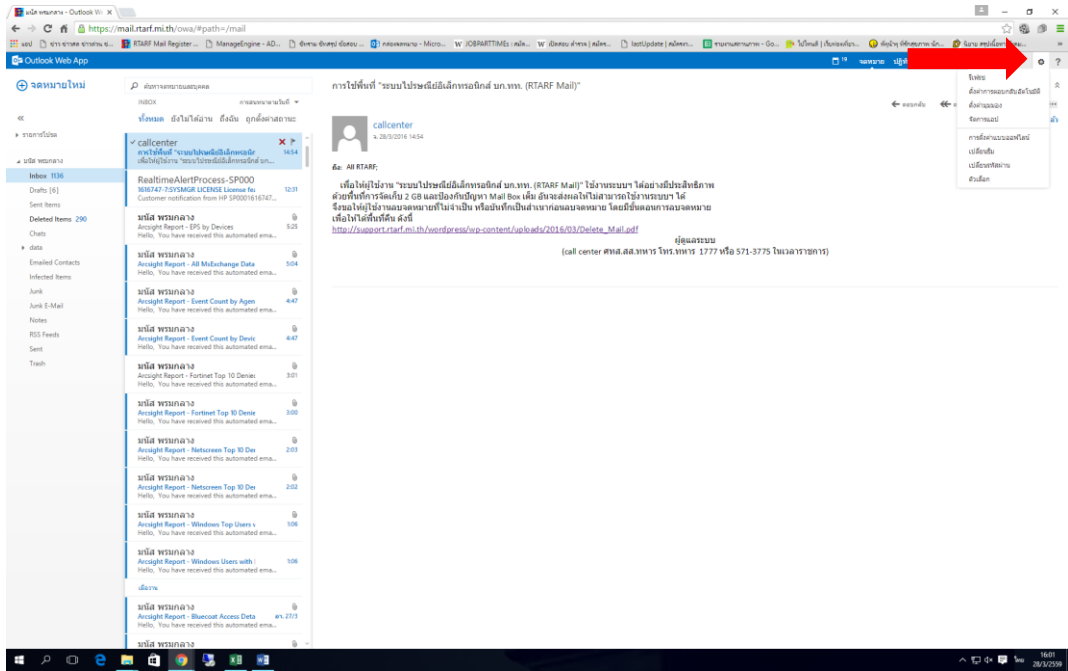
มนัส พรมกลาง - Outlook We ×

https://mail.rtarf.mi.th/owa/#path=/mail

แอป | ข่าว ข่าวสด ข่าวด่วน | RTARF Mail Register | ManageEngine - AD... | ข้อสอบ ข้อสอบ ข้อสอบ | กล่องจดหมาย - Micro... | JOBPARTTIMEs : สมัค... | เปิดสอบ ตำรวจ | สมัคร... | lastUpdate | สมัครสอ... | งานราชการ - Go... | ไม่ใช่คนดี | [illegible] | ห้องน้ำ | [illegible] | จีเมล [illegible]

Outlook Web App

จดหมายใหม่

ค้นหาจดหมายและบุคคล

INBOX

การสนทนาตามวันที่

ทั้งหมด ยังไม่ได้อ่าน ถึงฉัน ถูกตั้งค่าสถานะ

รายการโปรด

มนัส พรมกลาง

Inbox 1136

Drafts [6]

Sent Items

Deleted Items 290

Chats

data

Emailed Contacts

Infected Items

Junk

Junk E-Mail

Notes

RSS Feeds

Sent

Trash

callcenter
ภาษาไทยที่ "ระบบไปรษณีย์อิเล็กทรอนิกส์ 14:54
เพื่อให้ผู้ใช้งาน "ระบบไปรษณีย์อิเล็กทรอนิกส์ บก...

RealtimeAlertProcess-SP000
1616747-7:SYSMGR LICENSE License fo 12:31
Customer notification from HP SP0001616747...

มนัส พรมกลาง
Arcsight Report - EPS by Devices 5:25
Hello, You have received this automated ema...

มนัส พรมกลาง
Arcsight Report - All MsExchange Data 5:04
Hello, You have received this automated ema...

มนัส พรมกลาง
Arcsight Report - Event Count by Agen 4:47
Hello, You have received this automated ema...

มนัส พรมกลาง
Arcsight Report - Event Count by Devic 4:47
Hello, You have received this automated ema...

มนัส พรมกลาง
Arcsight Report - Fortinet Top 10 Denie 3:01
Hello, You have received this automated ema...

มนัส พรมกลาง
Arcsight Report - Fortinet Top 10 Denie 3:00
Hello, You have received this automated ema...

มนัส พรมกลาง
Arcsight Report - Netscreen Top 10 Der 2:03
Hello, You have received this automated ema...

มนัส พรมกลาง
Arcsight Report - Netscreen Top 10 Der 2:02
Hello, You have received this automated ema...

มนัส พรมกลาง
Arcsight Report - Windows Top Users 1:06
Hello, You have received this automated ema...

มนัส พรมกลาง
Arcsight Report - Windows Users with 1:06
Hello, You have received this automated ema...

เมื่อวาน

มนัส พรมกลาง
Arcsight Report - Bluecoat Access Deta อา. 27/3
Hello, You have received this automated ema...

มนัส พรมกลาง

การใช้พื้นที่ "ระบบไปรษณีย์อิเล็กทรอนิกส์ บก.ทท. (RTARF Mail)"

ตอบกลับ

callcenter
จ. 28/3/2016 14:54

ถึง: All RTARF;

เพื่อให้ผู้ใช้งาน "ระบบไปรษณีย์อิเล็กทรอนิกส์ บก.ทท. (RTARF Mail)" ใช้งานระบบฯ ได้อย่างมีประสิทธิภาพ ด้วยพื้นที่การจัดเก็บ 2 GB และป้องกันปัญหา Mail Box เต็ม อันจะส่งผลให้ไม่สามารถใช้งานระบบฯ ได้ จึงขอให้ผู้ใช้งานลบจดหมายที่ไม่จำเป็น หรือบันทึกเป็นสำเนาก่อนลบจดหมาย โดยมีขั้นตอนการลบจดหมาย เพื่อให้ได้พื้นที่คืน ดังนี้
http://support.rtarf.mi.th/wordpress/wp-content/uploads/2016/03/Delete_Mail.pdf

ผู้ดูแลระบบ
(call center ศทส.สส.ทหาร โทร.ทหาร 1777 หรือ 571-3775 ในเวลาราชการ)

จดหมาย ปฏิทิน

รีเฟรช
ตั้งค่าการตอบกลับอัตโนมัติ
ตั้งค่าการแสดงผล
จัดการแอป
การตั้งค่าแบบออฟไลน์
เปลี่ยนธีม
เปลี่ยนรหัสผ่าน
ตัวเลือก

16:01
28/3/2559